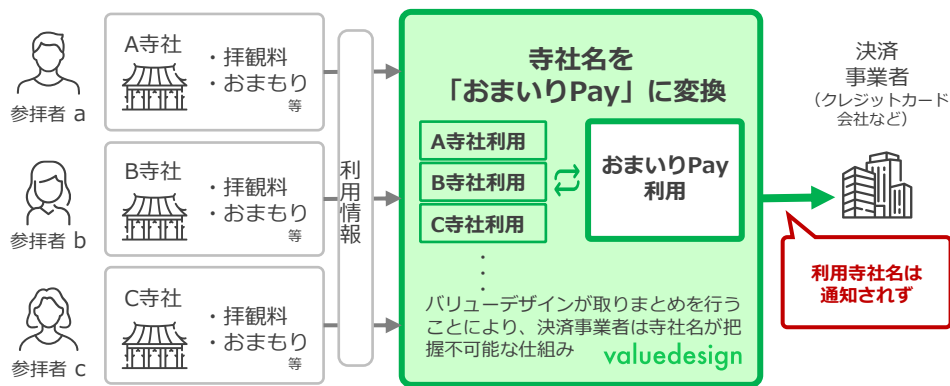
参拝者 a

A寺社
・拝観料
・おまもり
等

参拝者 b

B寺社
・拝観料
・おまもり
等

参拝者 c

C寺社
・拝観料
・おまもり
等

利用情報

寺社名を
「おまいりPay」に変換

A寺社利用
B寺社利用
C寺社利用
・
・
・

おまいりPay
利用

バリューデザインが取りまとめを行うことにより、決済事業者は寺社名が把握不可能な仕組み

valuedesign

決済
事業者
（クレジットカード会社など）

利用寺社名は
通知されず